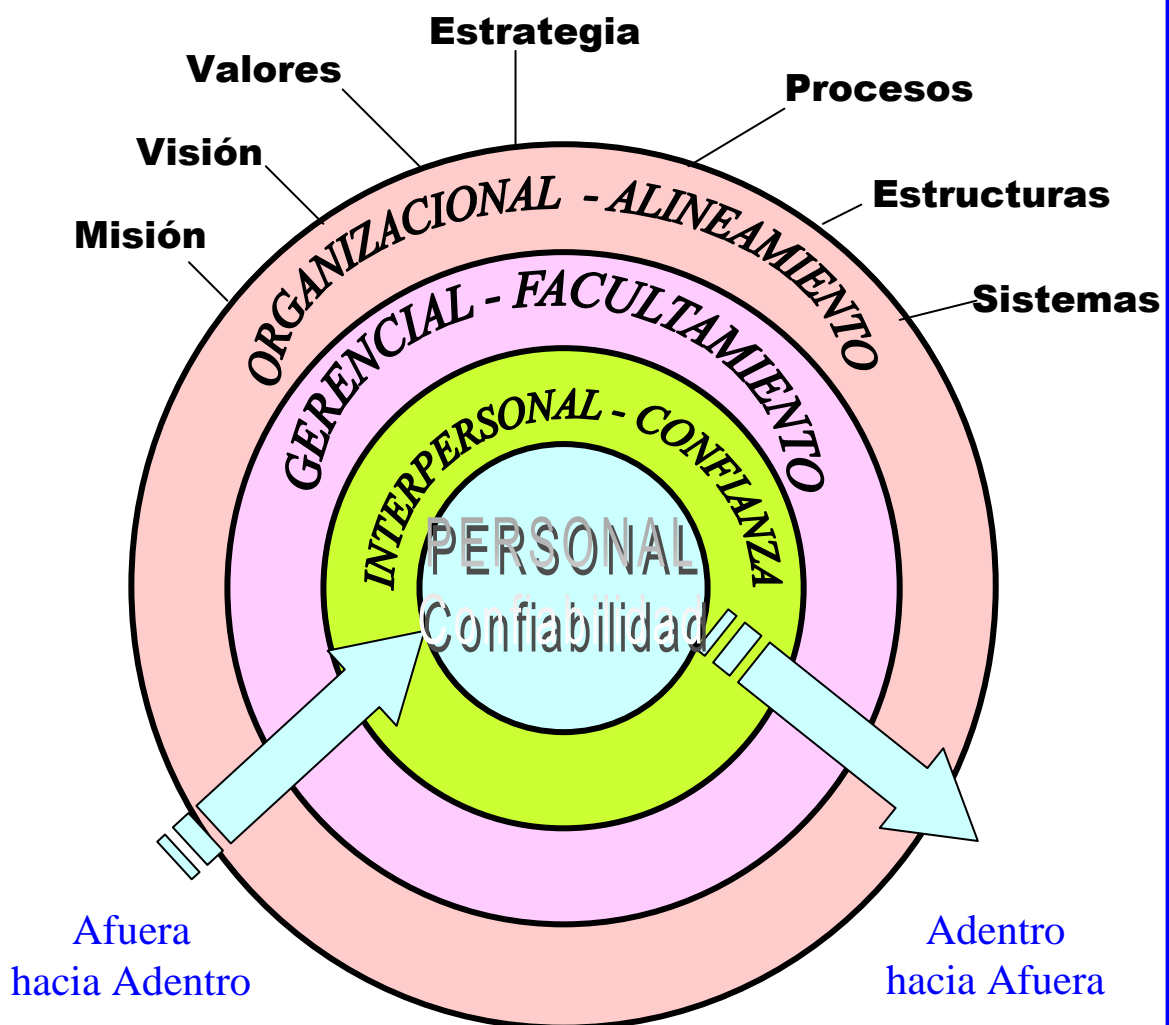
Estrategia

Valores

Procesos

Visión

Estructuras

Misión

Sistemas

ORGANIZACIONAL - ALINEAMIENTO

GERENCIAL - FACULTAMIENTO

INTERPERSONAL - CONFIANZA

PERSONAL

Confiabilidad

Afuera hacia Adentro

Adentro hacia Afuera